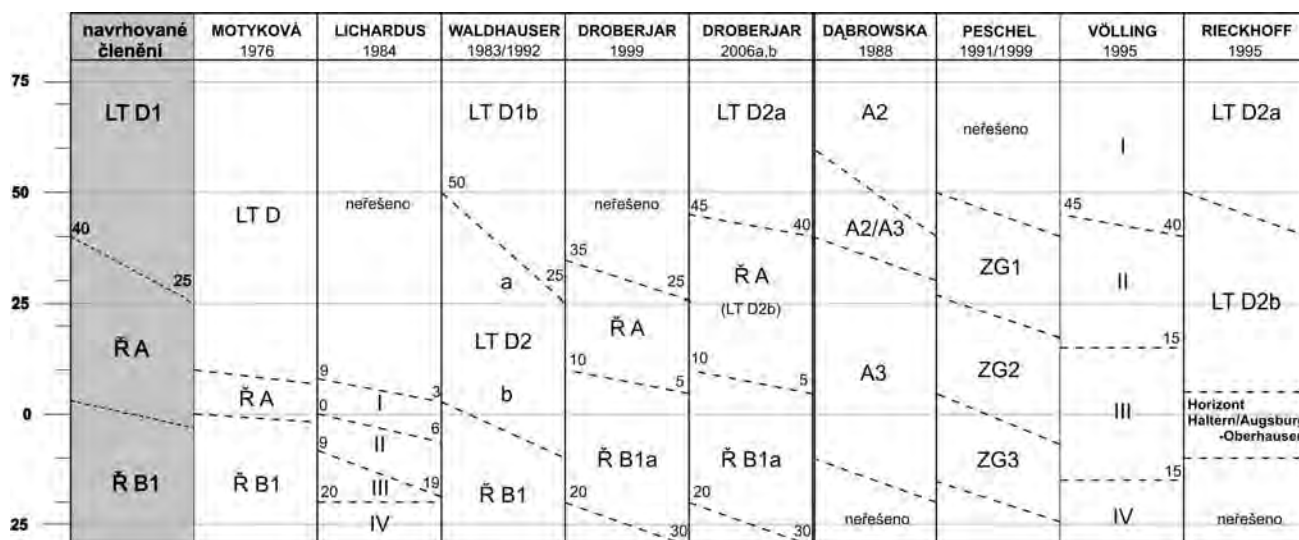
| | navrhované členění | MOTYKOVÁ 1976 | LICHARDUS 1984 | WALDHAUSER 1983/1992 | DROBERJAR 1999 | DROBERJAR 2006a,b | DĄBROWSKA 1988 | PESCHEL 1991/1999 | VÖLLING 1995 | RIECKHOFF 1995 |
|---|---|---|---|---|---|---|---|---|---|---|
| 75 | LT D1 | | | LT D1b | | LT D2a | A2 | neřešeno | I | LT D2a |
| 50 | 40 25 | LT D | neřešeno | 50 a 25 | neřešeno 35 25 | 45 40 Ř A (LT D2b) | A2/A3 | ZG1 | 45 40 II 15 | LT D2b |
| 25 | Ř A | | 9 3 | LT D2 | Ř A 10 5 | 10 5 | A3 | ZG2 | | |
| 0 | | Ř A | 0 I 6 | b | | | | | III | Horizont Haltern/Augsbur -Oberhauser |
| | Ř B1 | Ř B1 | 9 II 20 III 19 | Ř B1 | Ř B1a 20 30 | Ř B1a 20 30 | | ZG3 | 15 | |
| 25 | | | IV | | | | neřešeno | | IV | neřešeno |